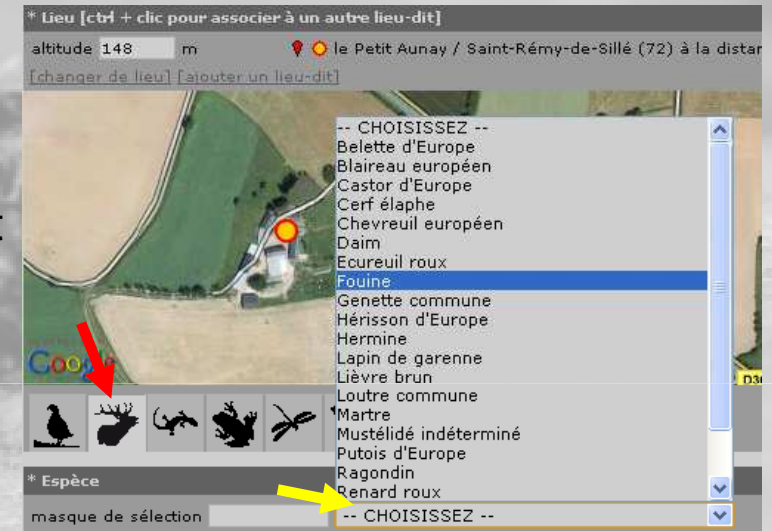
* Lieu [ctrl + clic pour associer à un autre lieu-dit]

altitude 148 m

le Petit Aunay / Saint-Rémy-de-Sillé (72) à la distan

[changer de lieu] [ajouter un lieu-dit]

-- CHOISISSEZ --
Belette d'Europe
Blaireau européen
Castor d'Europe
Cerf élaphe
Chevreuil européen
Daim
Ecureuil roux
Fouine
Genette commune
Hérisson d'Europe
Hermine
Lapin de garenne
Lièvre brun
Loutre commune
Martre
Mustélidé indéterminé
Putois d'Europe
Ragondin
Renard roux

Goo

D3

* Espèce

masque de sélection

-- CHOISISSEZ --